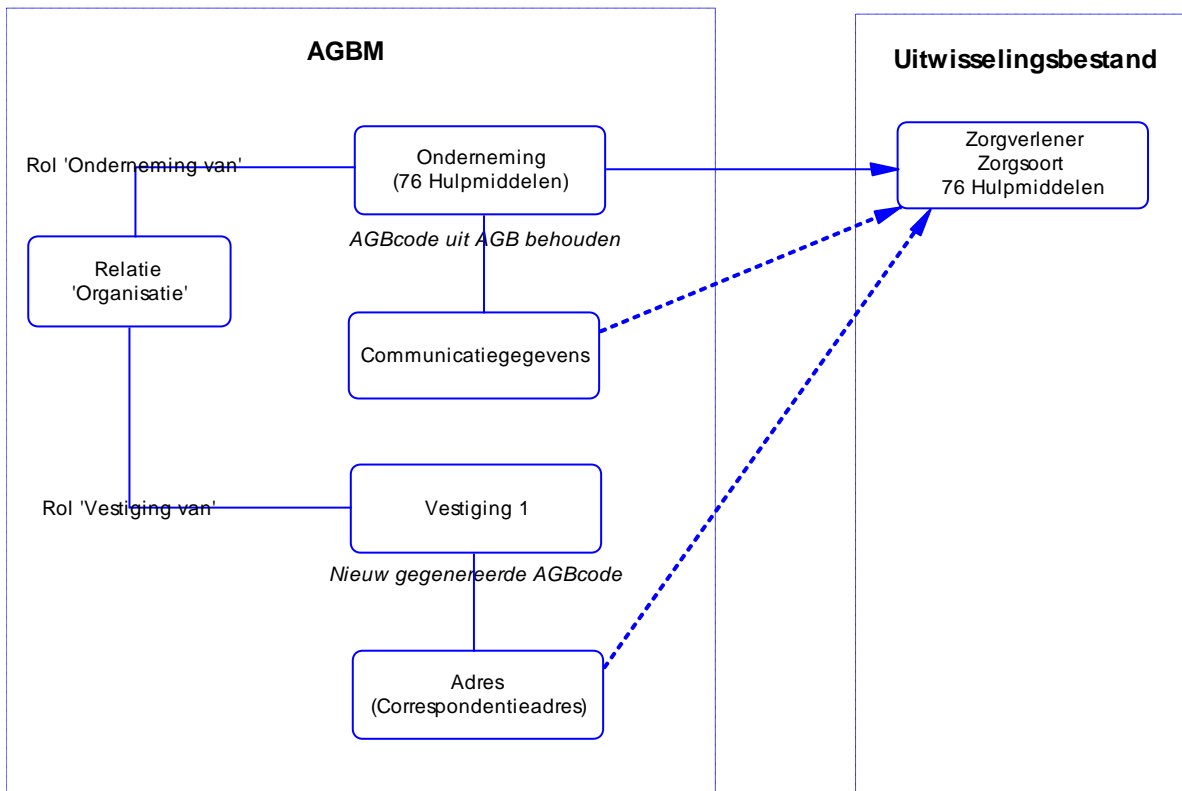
AGBM

Uitwisselingsbestand

Rol 'Onderneming van'

Onderneming
(76 Hulpmiddelen)

Zorgverlener
Zorgsoort
76 Hulpmiddelen

AGBcode uit AGB behouden

Relatie
'Organisatie'

Communicatiegegevens

Rol 'Vestiging van'

Vestiging 1

Nieuw gegenereerde AGBcode

Adres
(Correspondentieadres)